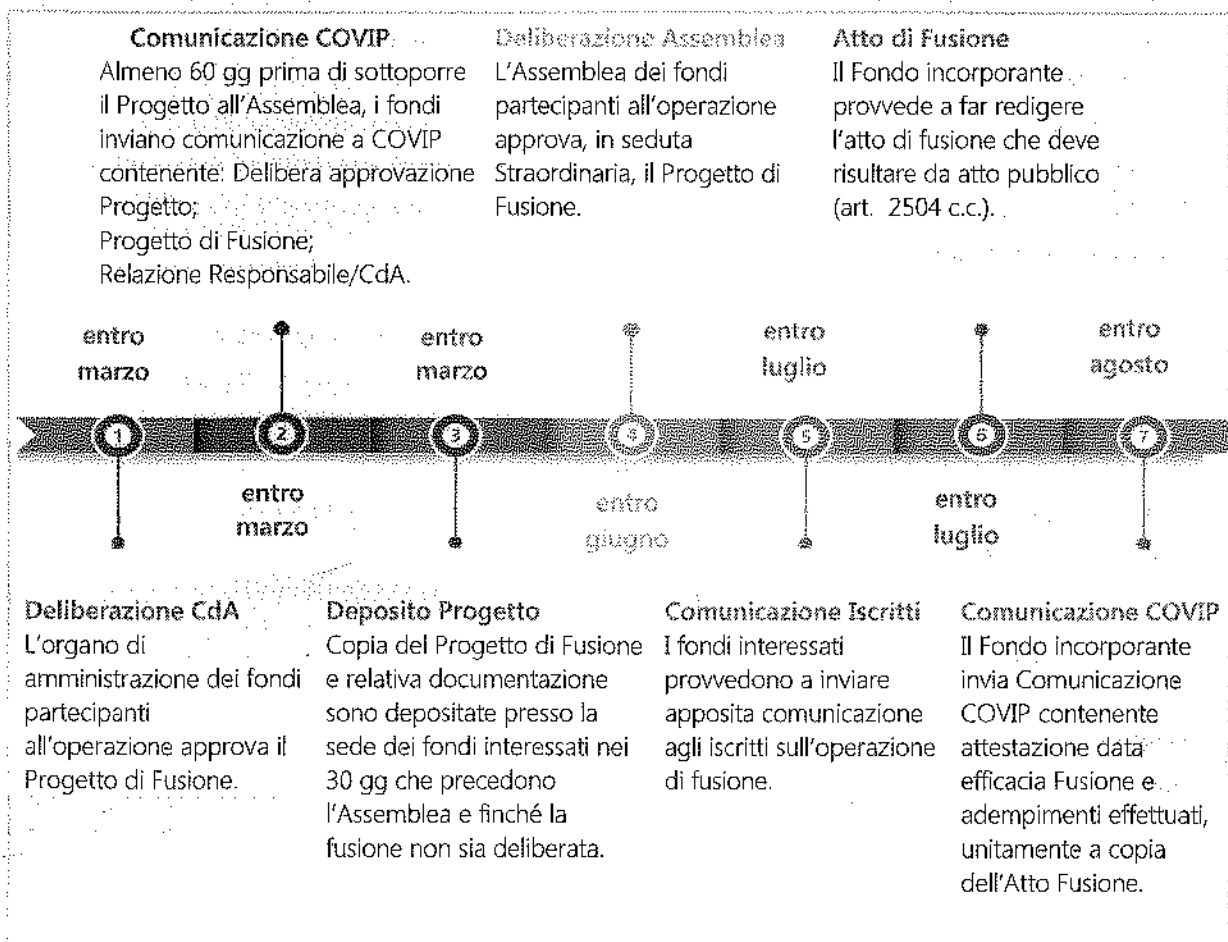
Comunicazione COVIP
Almeno 60 gg prima di sottoporre il Progetto all'Assemblea, i fondi inviano comunicazione a COVIP contenente: Delibera approvazione Progetto;
Progetto di Fusione;
Relazione Responsabile/CdA.

Deliberazione Assemblea
L'Assemblea dei fondi partecipanti all'operazione approva, in seduta Straordinaria, il Progetto di Fusione.

Atto di Fusione
Il Fondo incorporante provvede a far redigere l'atto di fusione che deve risultare da atto pubblico (art. 2504 c.c.).

entro marzo

entro marzo

entro luglio

entro agosto

1 2 3 4 5 6 7

entro marzo

entro giugno

entro luglio

Deliberazione CdA
L'organo di amministrazione dei fondi partecipanti all'operazione approva il Progetto di Fusione.

Deposito Progetto
Copia del Progetto di Fusione e relativa documentazione sono depositate presso la sede dei fondi interessati nei 30 gg che precedono l'Assemblea e finché la fusione non sia deliberata.

Comunicazione Iscritti
I fondi interessati provvedono a inviare apposita comunicazione agli iscritti sull'operazione di fusione.

Comunicazione COVIP
Il Fondo incorporante invia Comunicazione COVIP contenente attestazione data efficacia Fusione e adempimenti effettuati, unitamente a copia dell'Atto Fusione.